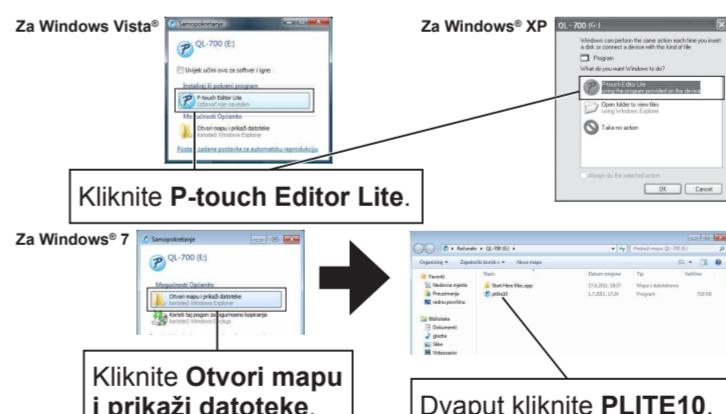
Za Windows Vista®

Samopokretanje

QL-700 (E:)

Uvijek učini ovo za softver i igre:

Instaliraj ili pokreni program

P-touch Editor Lite
Izdavač nije naveden

Mogućnosti Općenito

Otvori mapu i prikaži datoteke
koristeći Windows Explorer

Postavi zadane postavke za automatsku reprodukciju

Za Windows® XP

QL-700 (E:)

Windows can perform the same action each time you insert a disk or connect a device with this kind of file:

Program

What do you want Windows to do?

P-touch Editor Lite
using the program provided on the device

Open folder to view files
using Windows Explorer

Take no action

Always do the selected action

OK Cancel

Kliknite **P-touch Editor Lite**.

Za Windows® 7

Samopokretanje

QL-700 (E:)

Mogućnosti Općenito

Otvori mapu i prikaži datoteke
koristeći Windows Explorer

Koristi taj pogon za sigurnosno kopiranje
koristeći Windows Backup

Računalo ▸ QL-700 (E:) ▸

Pretraži mapu QL-700 (E:)

Organiziraj ▾ Zajednički koristi s ▾ Nova mapa

Favoriti
Nedavna mjesta
Preuzimanja
Radna površina

Biblioteke
Dokumenti
Glazba
Slike
Videozapisi

Naziv | Datum izmjene | Tip | Veličina

Start Here Mac.app | 17.6.2011. 19:37 | Mapa s datotekama
ptlite10 | 1.7.2011. 17:24 | Program | 510 KB

Kliknite **Otvori mapu i prikaži datoteke**.

Dvaput kliknite **PLITE10**.